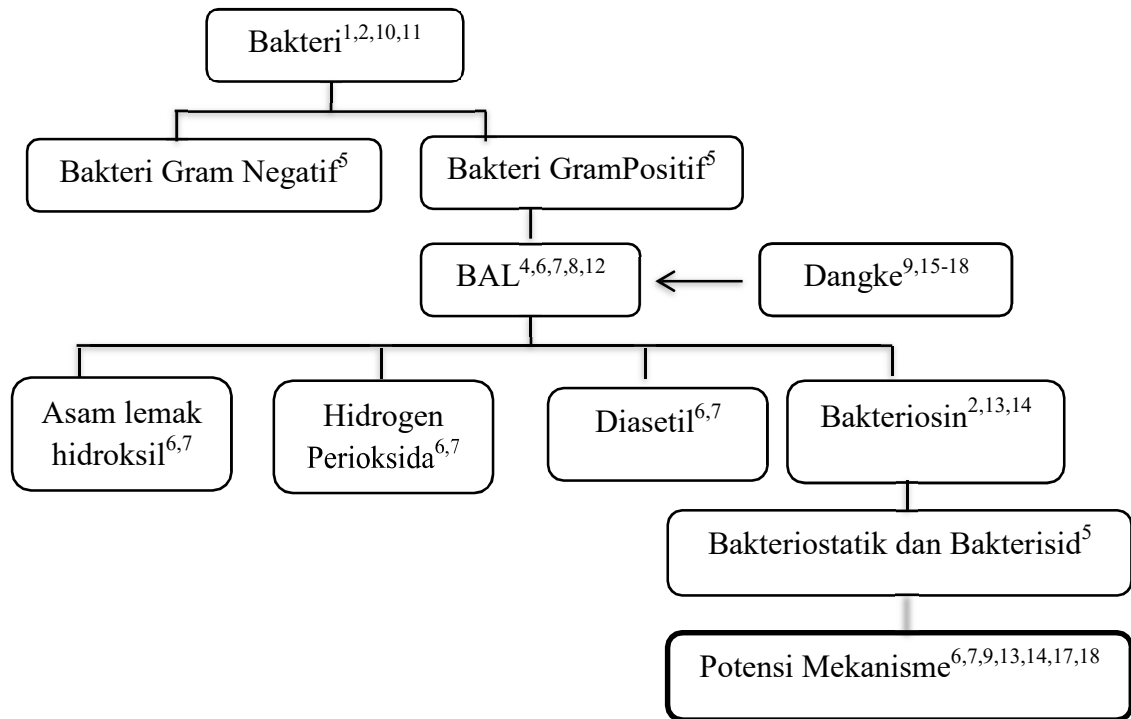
Bakteri$^{1,2,10,11}$

Bakteri Gram Negatif$^{5}$

Bakteri GramPositif$^{5}$

BAL$^{4,6,7,8,12}$

Dangke$^{9,15\text{-}18}$

Asam lemak hidroksil$^{6,7}$

Hidrogen Perioksida$^{6,7}$

Diasetil$^{6,7}$

Bakteriosin$^{2,13,14}$

Bakteriostatik dan Bakterisid$^{5}$

Potensi Mekanisme$^{6,7,9,13,14,17,18}$